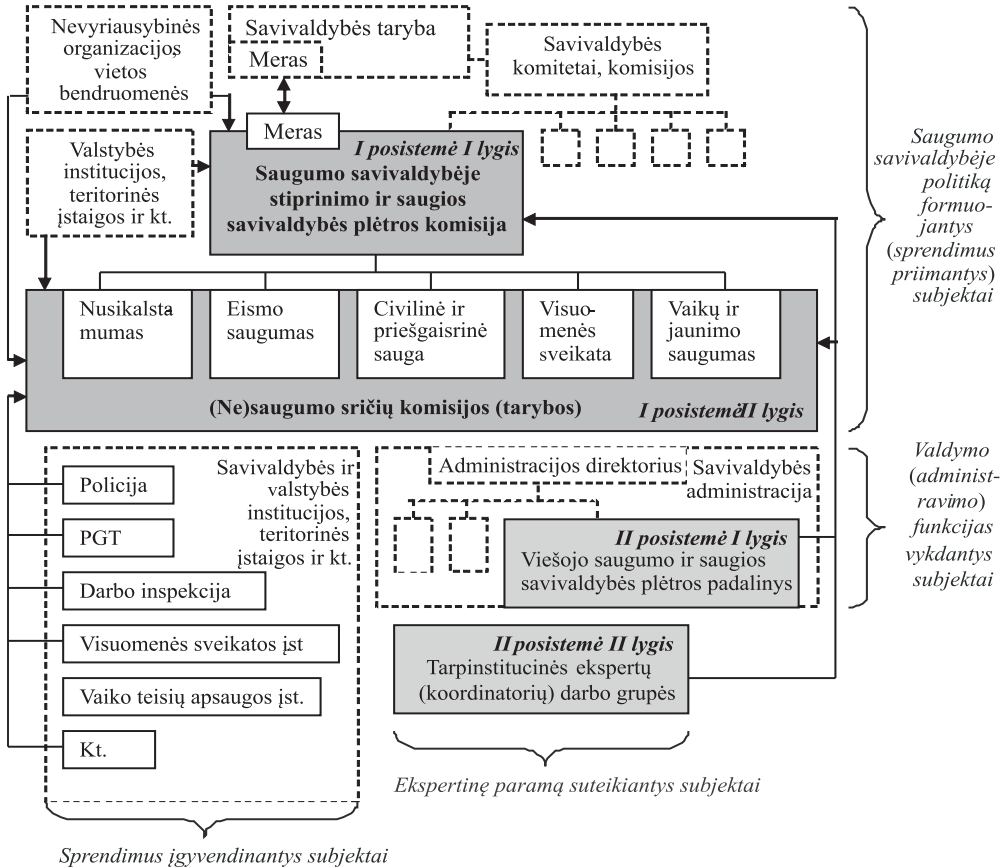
Nevyriausybinės organizacijos vietos bendruomenės

Savivaldybės taryba

Meras

Savivaldybės komitetai, komisijos

Meras

Valstybės institucijos, teritorinės įstaigos ir kt.

I posistemė I lygis
Saugumo savivaldybėje stiprinimo ir saugios savivaldybės plėtros komisija

Saugumo savivaldybėje politiką formuojantys (sprendimus priimantys) subjektai

Nusikalstamumas

Eismo saugumas

Civilinė ir priešgaisrinė sauga

Visuomenės sveikata

Vaikų ir jaunimo saugumas

(Ne)saugumo sričių komisijos (tarybos)

I posistemėII lygis

Savivaldybės ir valstybės institucijos, teritorinės įstaigos ir kt.

Policija

PGT

Darbo inspekcija

Visuomenės sveikatos įst

Vaiko teisių apsaugos įst.

Kt.

Administracijos direktorius

Savivaldybės administracija

II posistemė I lygis
Viešojo saugumo ir saugios savivaldybės plėtros padalinys

Valdymo (administravimo) funkcijas vykdantys subjektai

II posistemė II lygis
Tarpinstitucinės ekspertų (koordinatorių) darbo grupės

Ekspertinę paramą suteikiantys subjektai

Sprendimus įgyvendinantys subjektai